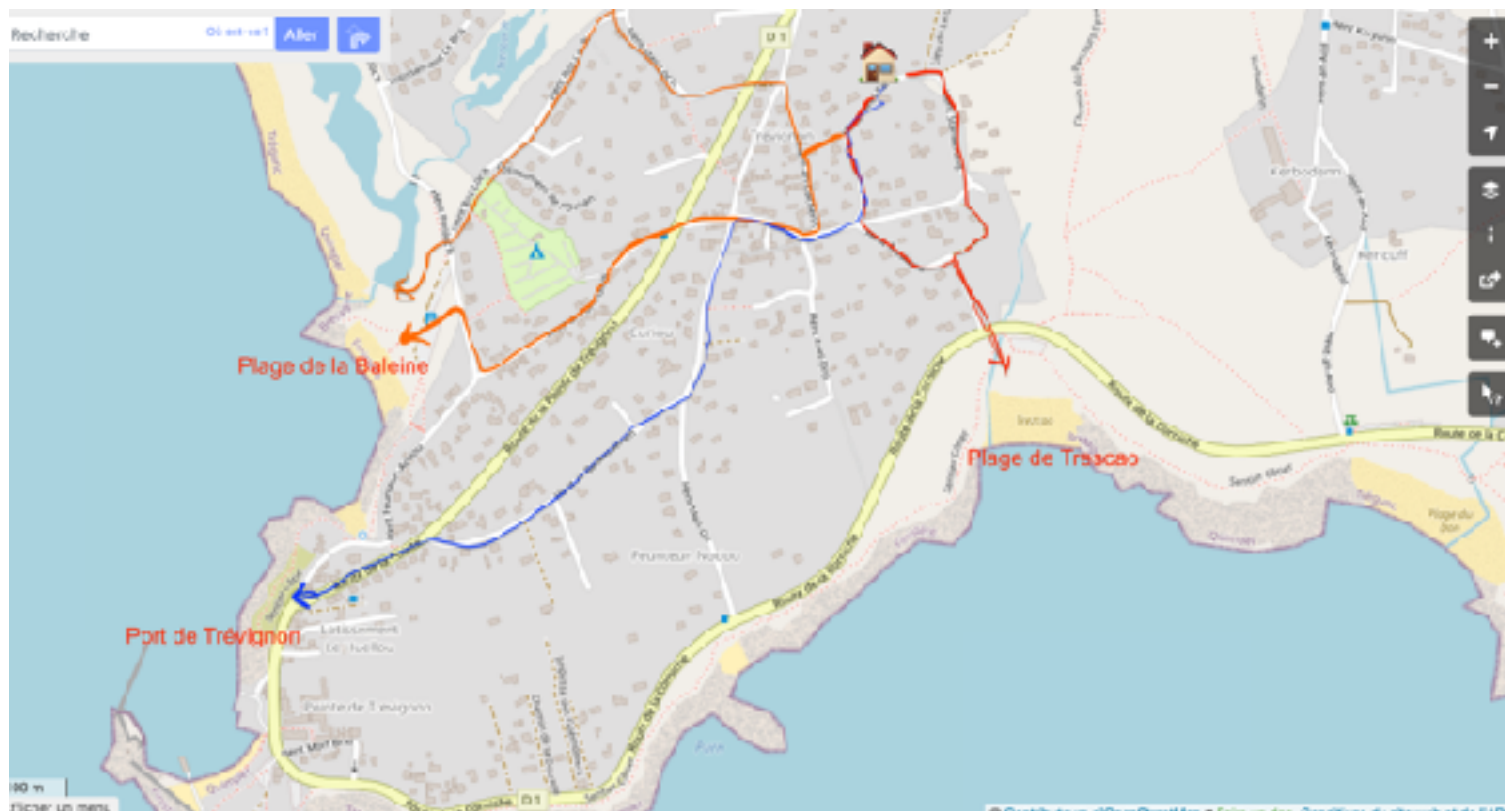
Recherche
Où est-ce ?
Aller

D 1

Plage de la Baleine

Plage de Tracao

Port de Trévignon

Pointe de Trévignon

Kerlosquen
Route de la Corniche
Route de la Pointe de Trévignon
Kerouini
Kerouini Nevez

100 m
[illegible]
© Contributeurs d'OpenStreetMap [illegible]